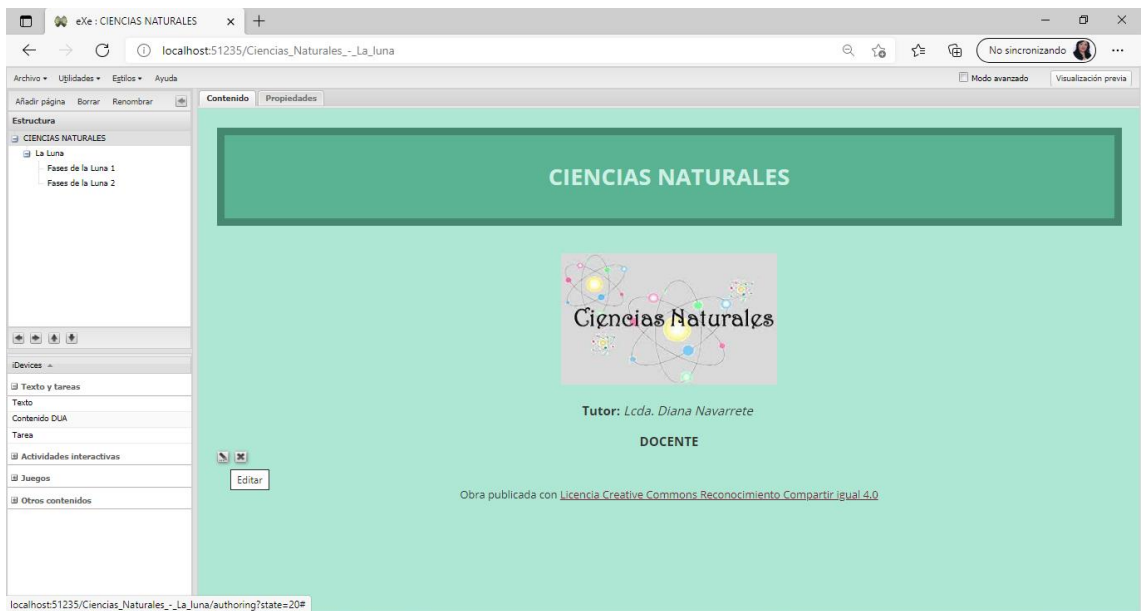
eXe : CIENCIAS NATURALES

localhost:51235/Ciencias_Naturales_-_La_luna

No sincronizando

Archivo ▾ Utilidades ▾ Estilos ▾ Ayuda

Modo avanzado

Visualización previa

Añadir página Borrar Renombrar

Estructura

CIENCIAS NATURALES
La Luna
Fases de la Luna 1
Fases de la Luna 2

iDevices

Texto y tareas
Texto
Contenido DUA
Tarea
Actividades interactivas
Juegos
Otros contenidos

Contenido Propiedades

CIENCIAS NATURALES

Ciencias Naturales

Tutor: Lcda. Diana Navarrete

DOCENTE

Editar

Obra publicada con Licencia Creative Commons Reconocimiento Compartir igual 4.0

localhost:51235/Ciencias_Naturales_-_La_luna/authoring?state=20#